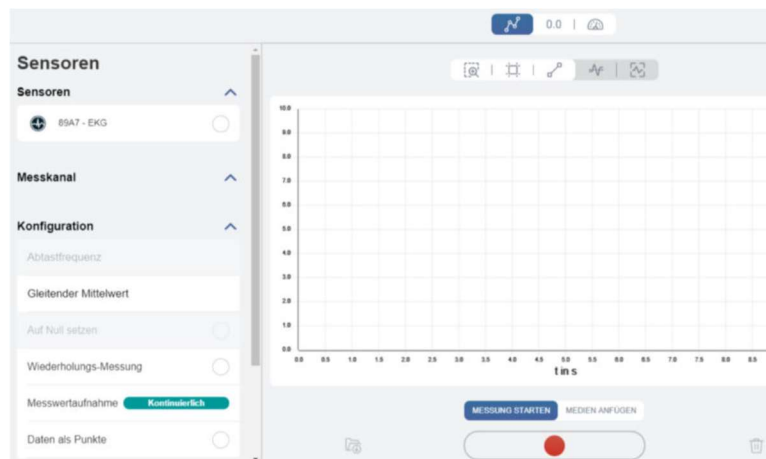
0.0

Sensoren

Sensoren

89A7 - EKG

Messkanal

Konfiguration

Abtastfrequenz

Gleitender Mittelwert

Auf Null setzen

Wiederholungs-Messung

Messwertaufnahme Kontinuierlich

Daten als Punkte

10.0
9.0
8.0
7.0
6.0
5.0
4.0
3.0
2.0
1.0
0.0

0.0 0.5 1.0 1.5 2.0 2.5 3.0 3.5 4.0 4.5 5.0 5.5 6.0 6.5 7.0 7.5 8.0 8.5

t in s

MESSUNG STARTEN MEDIEN ANFÜGEN